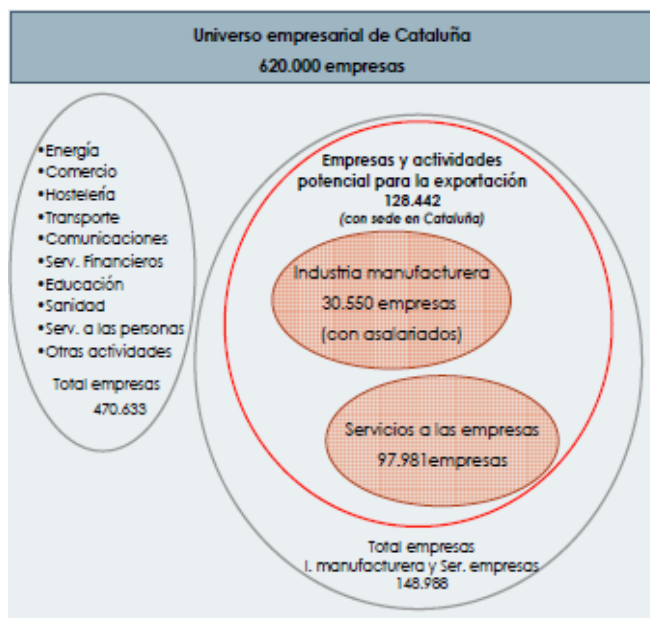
Universo empresarial de Cataluña
620.000 empresas

•Energía
•Comercio
•Hostelería
•Transporte
•Comunicaciones
•Serv. Financieros
•Educación
•Sanidad
•Serv. a las personas
•Otras actividades

Total empresas
470.633

Empresas y actividades potencial para la exportación
128.442
(con sede en Cataluña)

Industria manufacturera
30.550 empresas
(con asalariados)

Servicios a las empresas
97.981empresas

Total empresas
I. manufacturera y Ser. empresas
148.988